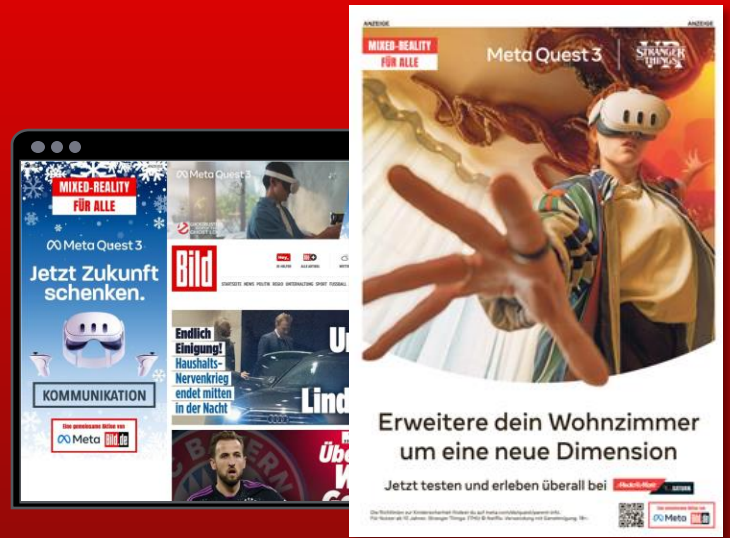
MIXED-REALITY FÜR ALLE

Meta Quest 3

Jetzt Zukunft schenken.

KOMMUNIKATION

Eine gemeinsame Aktion von Meta Bild.de

Meta Quest 3

BILD

Endlich Einigung! Haushalts-Nervenkrieg endet mitten in der Nacht

Un

Lind

Übe

ANZEIGE

ANZEIGE

MIXED-REALITY FÜR ALLE

Meta Quest 3

STRANGER THINGS

Erweitere dein Wohnzimmer um eine neue Dimension

Jetzt testen und erleben überall bei MediaMarkt SATURN

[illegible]

Meta Bild.de